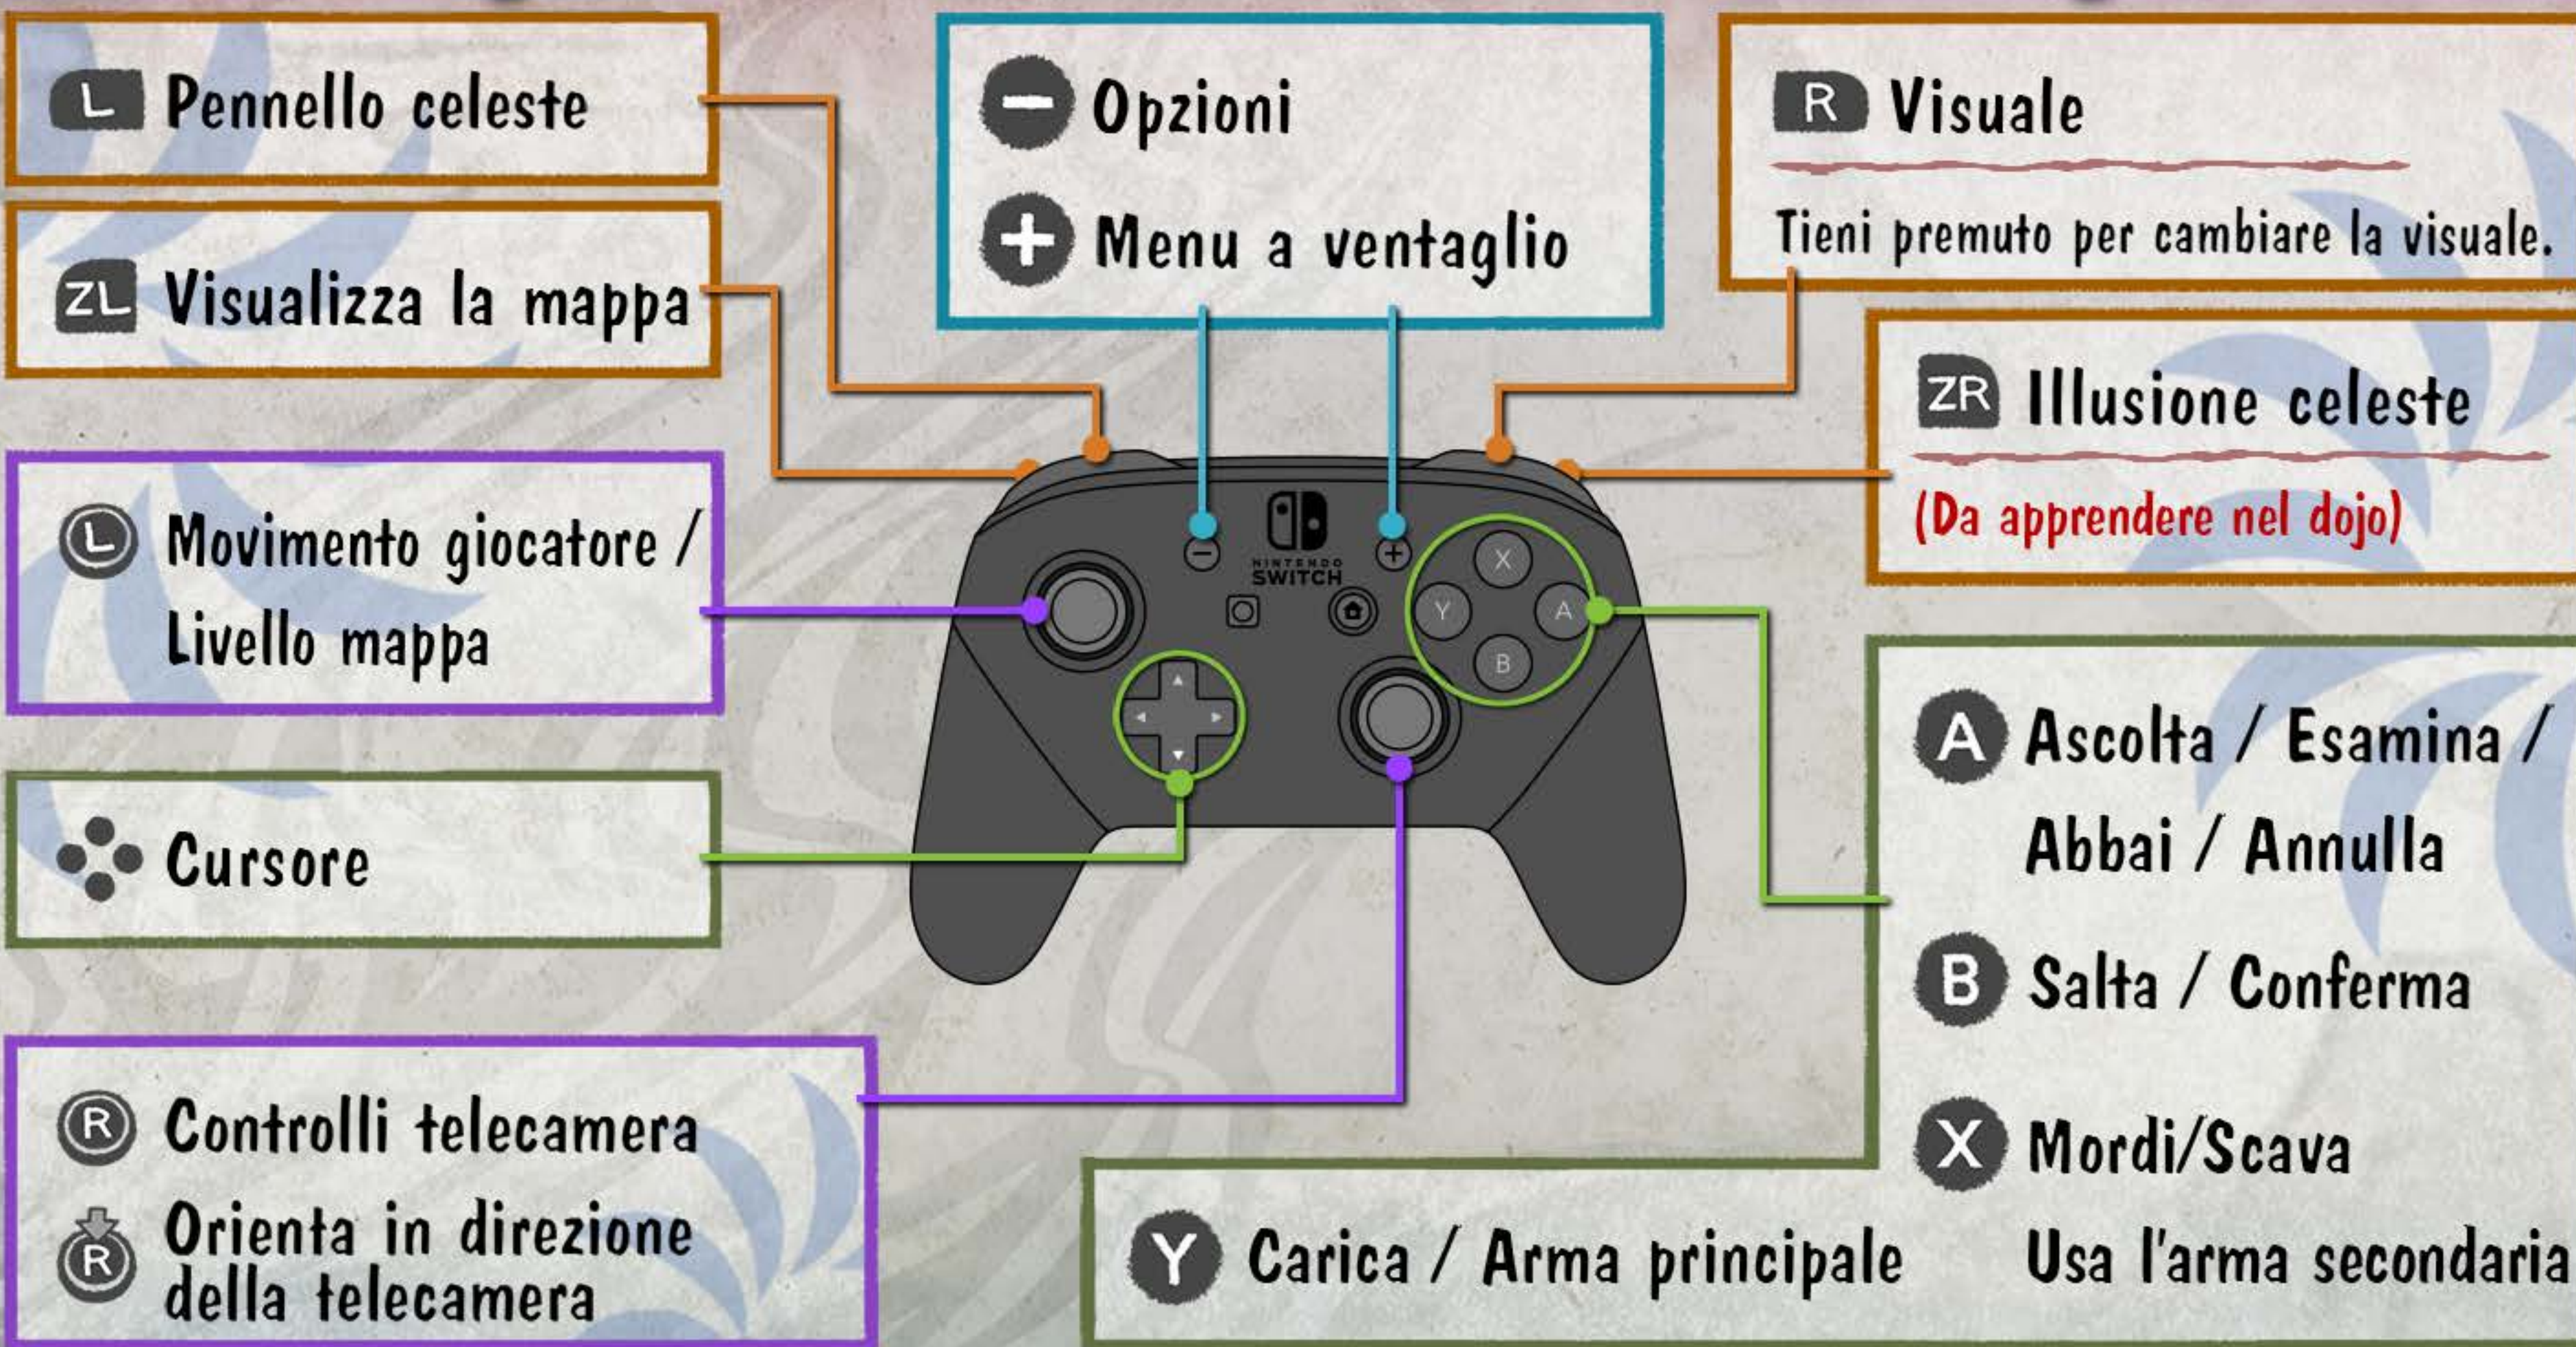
L Pennello celeste

ZL Visualizza la mappa

− Opzioni

+ Menu a ventaglio

R Visuale

Tieni premuto per cambiare la visuale.

ZR Illusione celeste

(Da apprendere nel dojo)

L Movimento giocatore / Livello mappa

Cursore

X
Y
A
B

NINTENDO SWITCH

A Ascolta / Esamina / Abbai / Annulla

B Salta / Conferma

X Mordi/Scava

R Controlli telecamera

R Orienta in direzione della telecamera

Y Carica / Arma principale

Usa l'arma secondaria